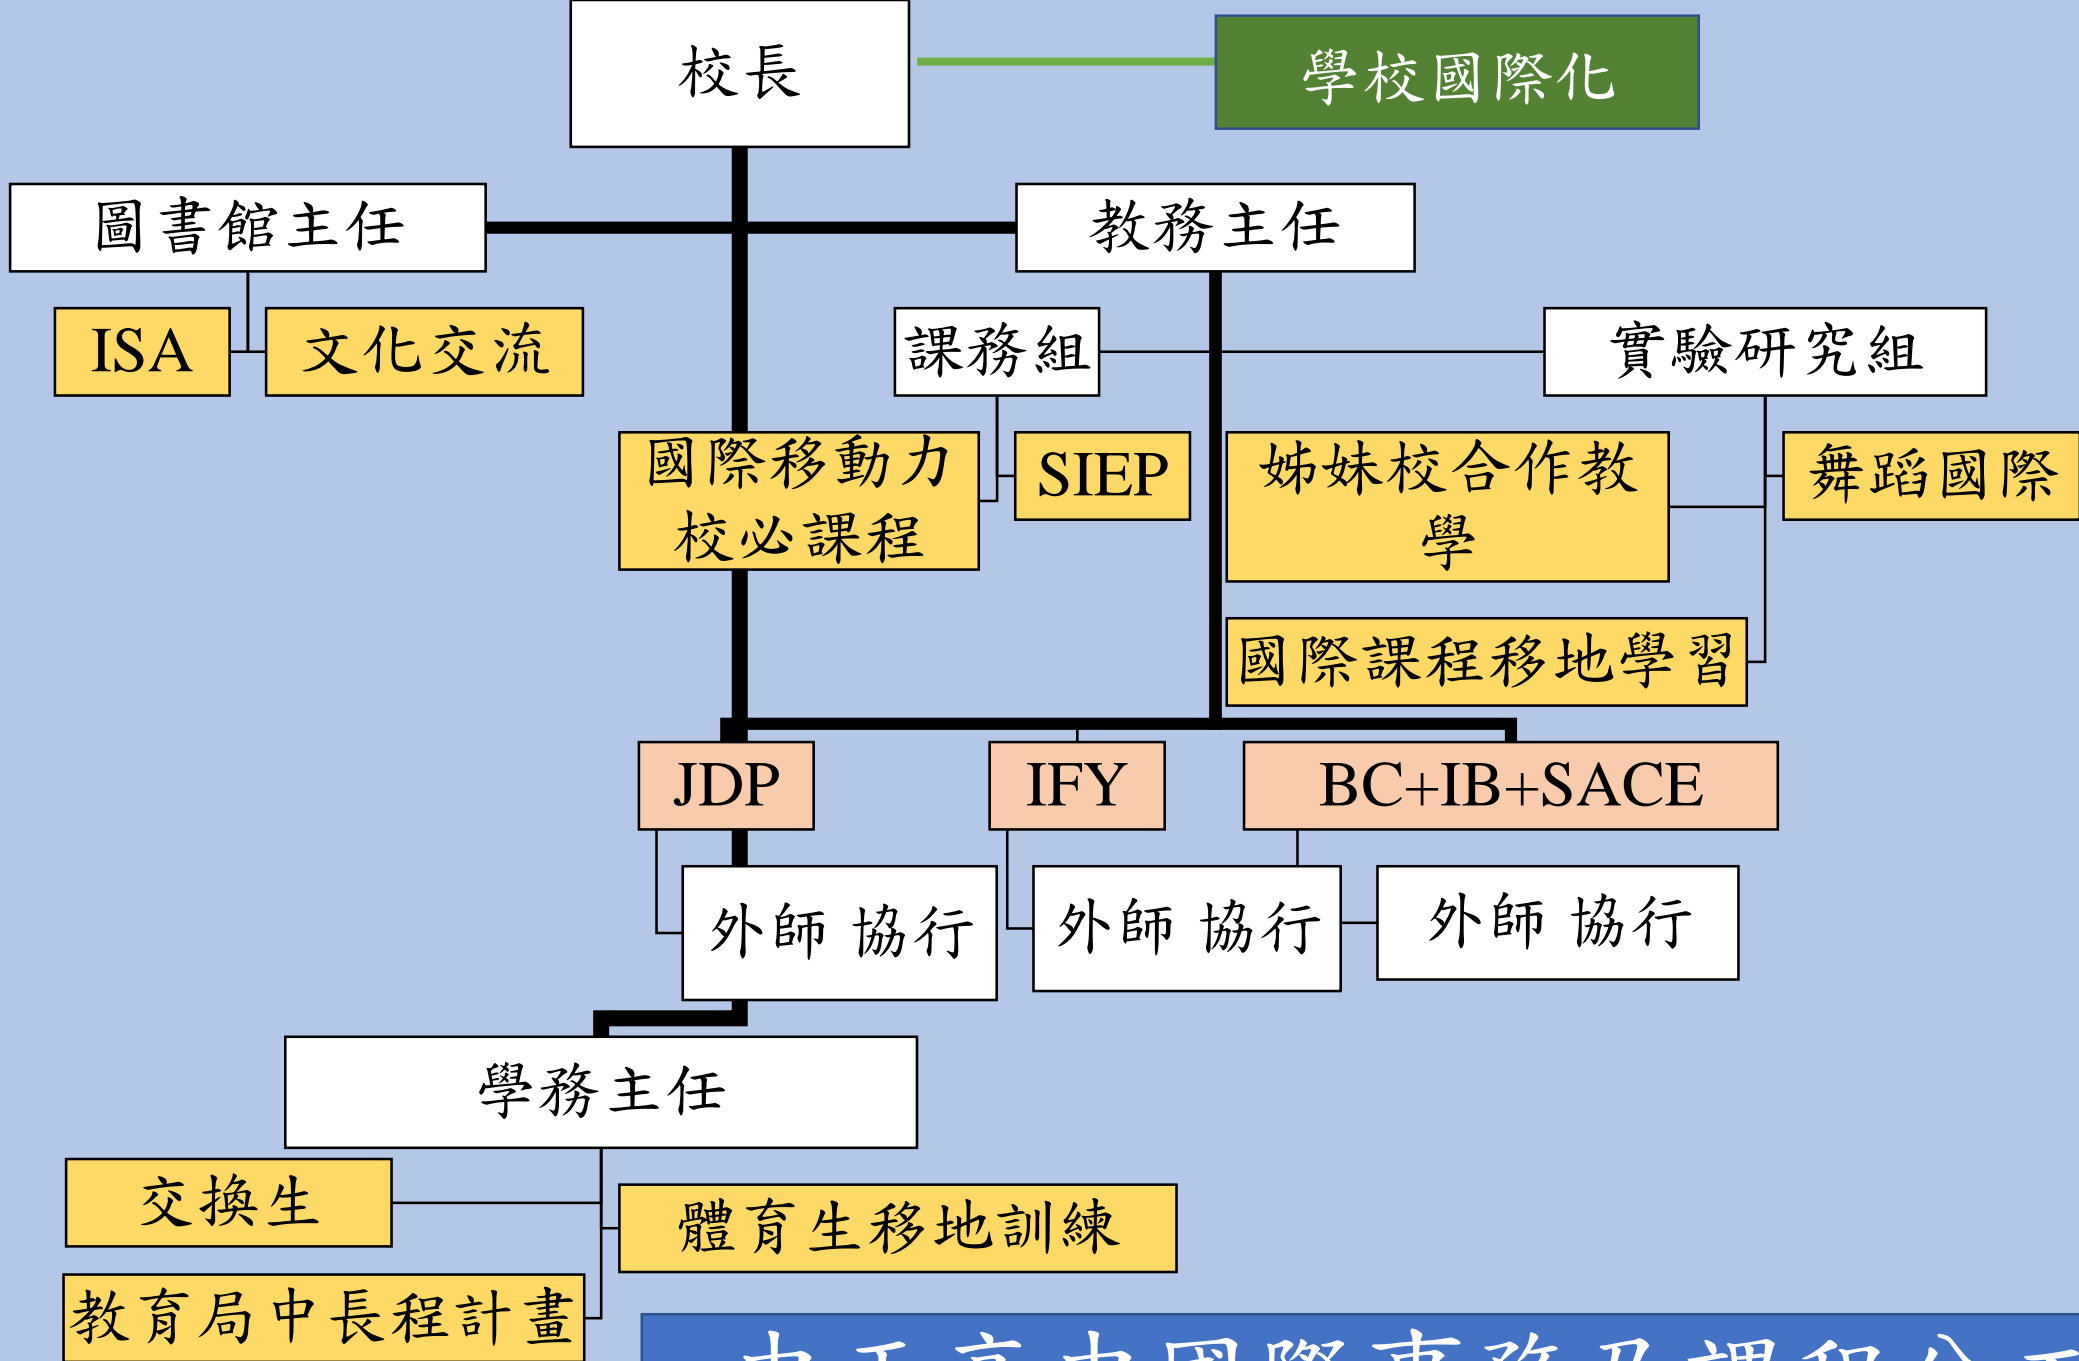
校長

學校國際化

圖書館主任

教務主任

ISA

文化交流

課務組

實驗研究組

國際移動力校必課程

SIEP

姊妹校合作教學

舞蹈國際

國際課程移地學習

JDP

IFY

BC+IB+SACE

外師 協行

外師 協行

外師 協行

學務主任

交換生

體育生移地訓練

教育局中長程計畫

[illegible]